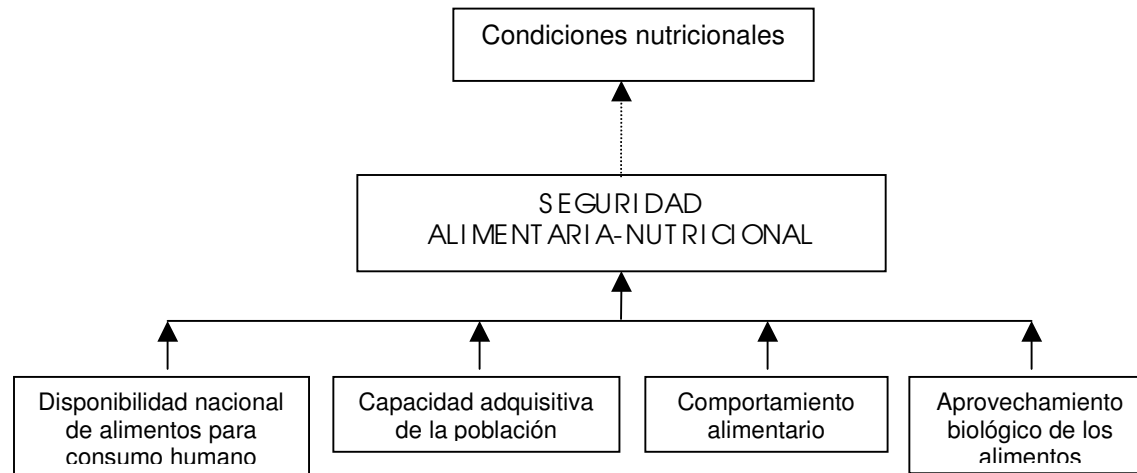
Condiciones nutricionales

SEGURIDAD ALIMENTARIA-NUTRICIONAL

Disponibilidad nacional de alimentos para consumo humano

Capacidad adquisitiva de la población

Comportamiento alimentario

Aprovechamiento biológico de los alimentos